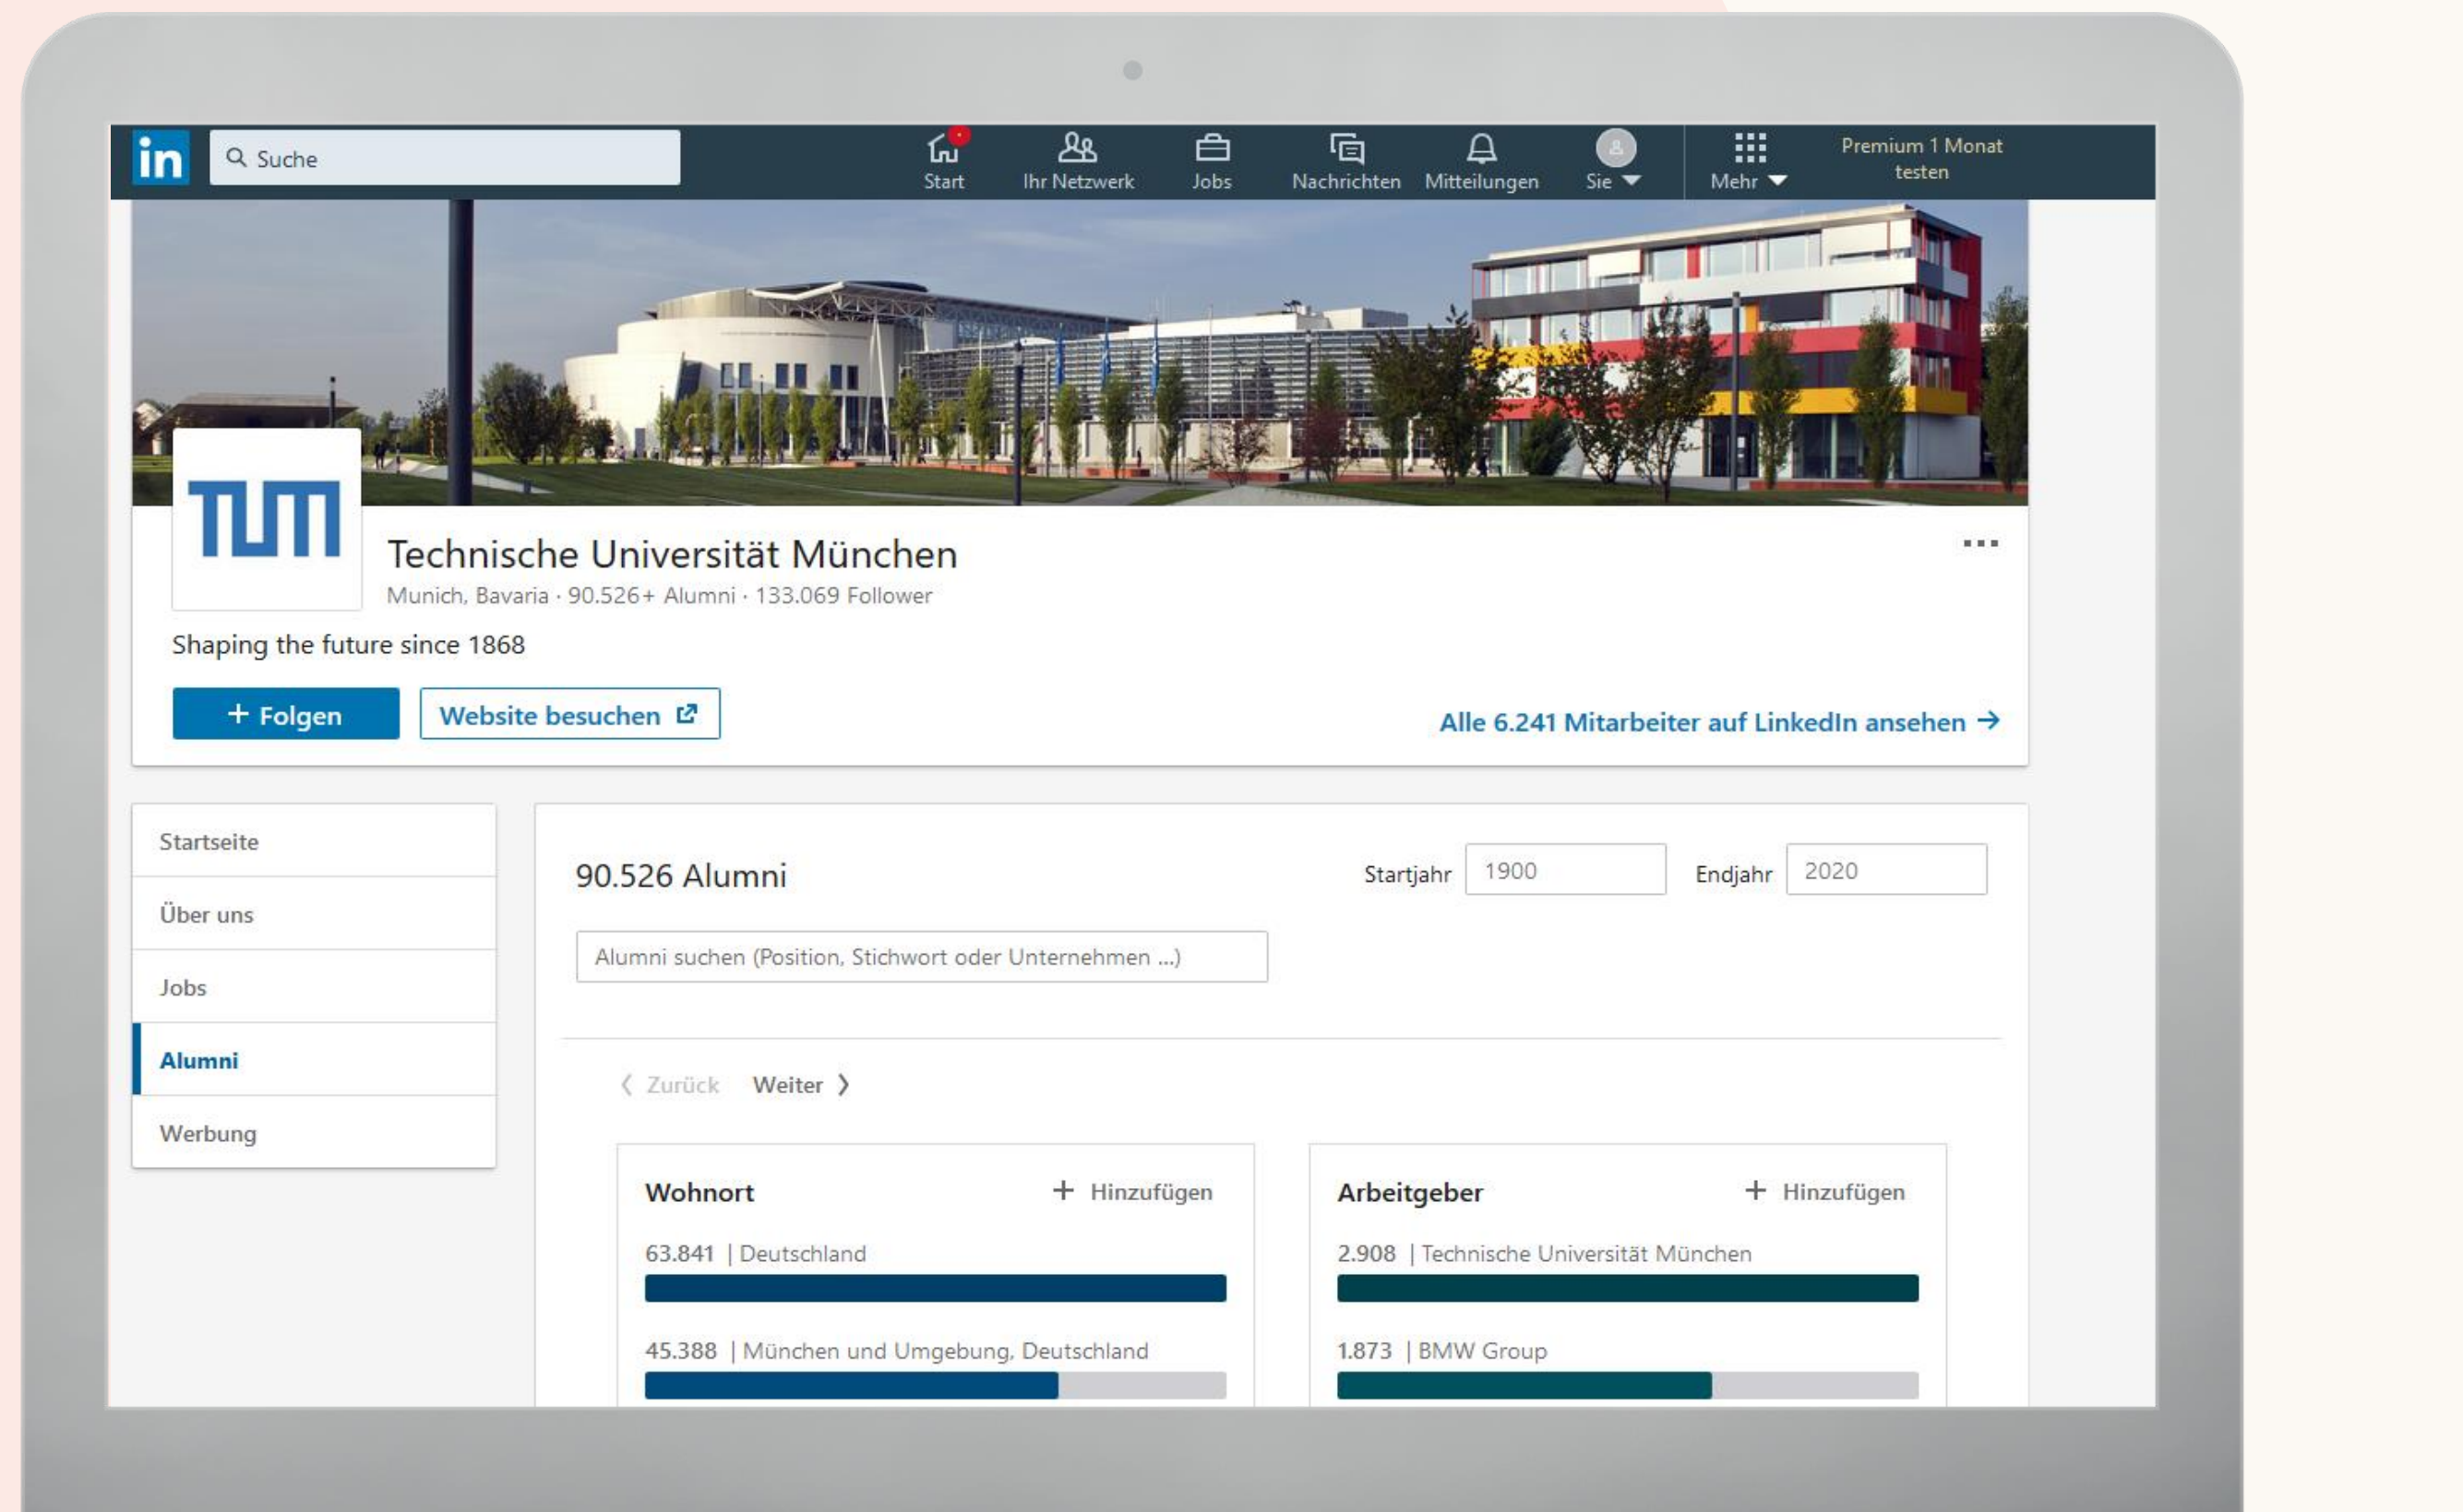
in Suche

Start Ihr Netzwerk Jobs Nachrichten Mitteilungen Sie Mehr Premium 1 Monat testen

TUM

Technische Universität München

Munich, Bavaria · 90.526+ Alumni · 133.069 Follower

Shaping the future since 1868

+ Folgen

Website besuchen

Alle 6.241 Mitarbeiter auf LinkedIn ansehen →

Startseite

Über uns

Jobs

Alumni

Werbung

90.526 Alumni

Startjahr 1900 Endjahr 2020

Alumni suchen (Position, Stichwort oder Unternehmen ...)

Zurück Weiter

Wohnort + Hinzufügen

63.841 | Deutschland

45.388 | München und Umgebung, Deutschland

Arbeitgeber + Hinzufügen

2.908 | Technische Universität München

1.873 | BMW Group